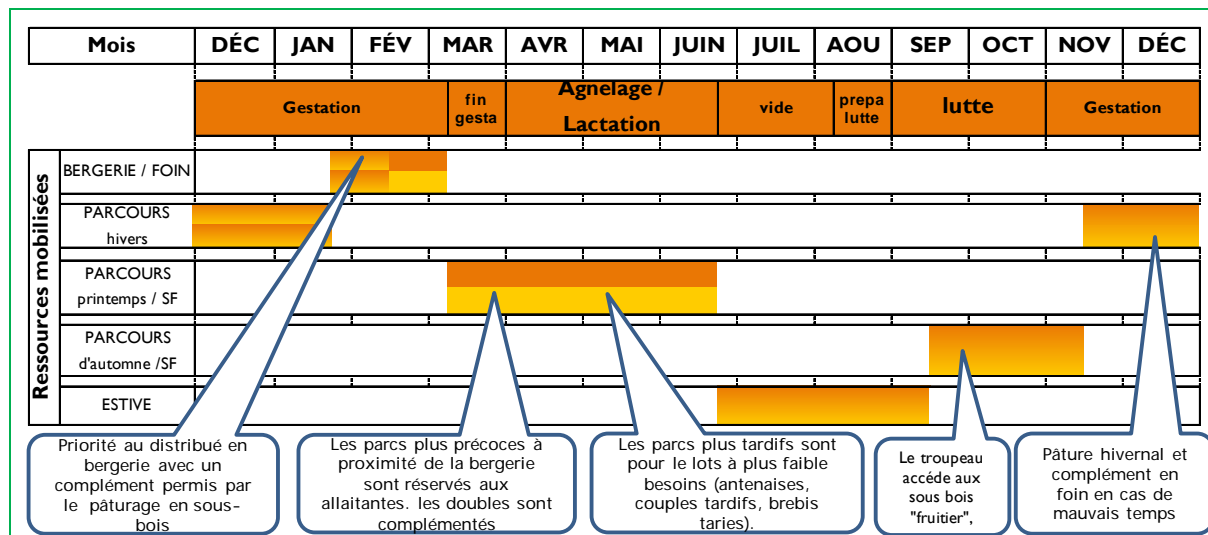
| Mois | DÉC | JAN | FÉV | MAR | AVR | MAI | JUIN | JUIL | AOU | SEP | OCT | NOV | DÉC |
|---|---|---|---|---|---|---|---|---|---|---|---|---|---|
| | Gestation | | | fin gesta | Agnelage / Lactation | | | vide | prepa lutte | lutte | | Gestation | |

Ressources mobilisées

BERGERIE / FOIN

PARCOURS hivers

PARCOURS printemps / SF

PARCOURS d'automne /SF

ESTIVE

Priorité au distribué en bergerie avec un complément permis par le pâturage en sous-bois

Les parcs plus précoces à proximité de la bergerie sont réservés aux allaitantes. les doubles sont complémentés

Les parcs plus tardifs sont pour le lots à plus faible besoins (antenaises, couples tardifs, brebis taries).

Le troupeau accède aux sous bois "fruitier",

Pâture hivernal et complément en foin en cas de mauvais temps